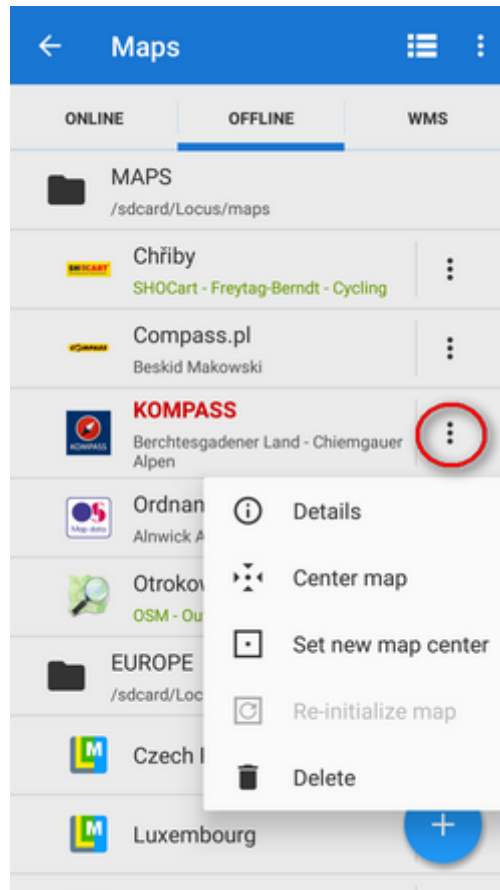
Maps

ONLINE OFFLINE WMS

MAPS
/sdcard/Locus/maps

SHOCART
Chřiby
SHOCart - Freytag-Berndt - Cycling

COMPASS
Compass.pl
Beskid Makowski

KOMPASS
KOMPASS
Berchtesgadener Land - Chiemgauer Alpen

OS Map data
Ordnan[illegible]
Alnwick A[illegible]

Otrokov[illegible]
OSM - Ou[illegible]

EUROPE
/sdcard/Locu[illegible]

Czech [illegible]

Luxembourg

Details
Center map
Set new map center
Re-initialize map
Delete